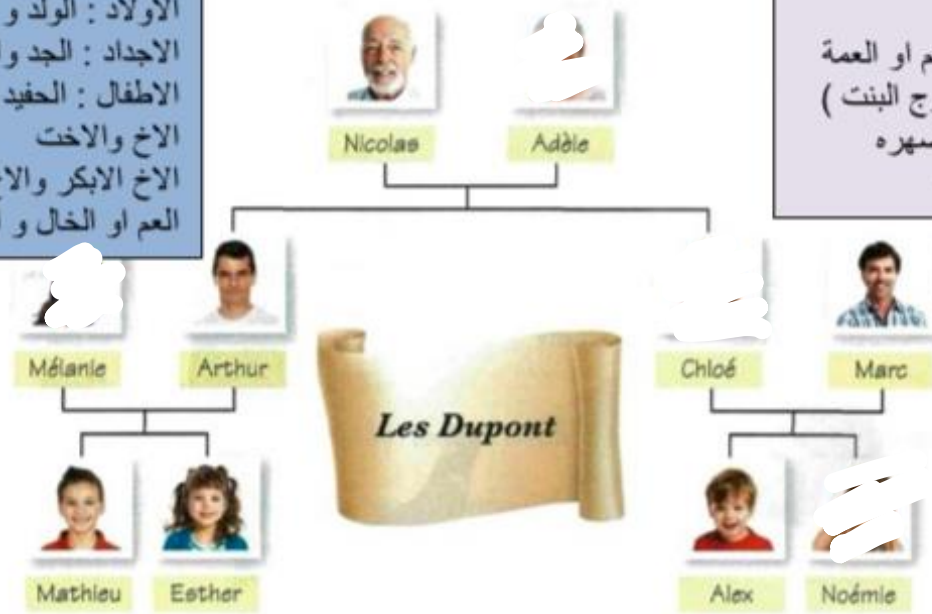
الاولاد : الولد و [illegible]
الاجداد : الجد و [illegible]
الاطفال : الحفيد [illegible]
الاخ والاخت
الاخ الابكر والا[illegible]
العم او الخال و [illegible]

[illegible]م او العمة
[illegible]ج البنت )
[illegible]سهره

Nicolas
Adèle
Mélanie
Arthur
Les Dupont
Chloé
Marc
Mathieu
Esther
Alex
Noémie